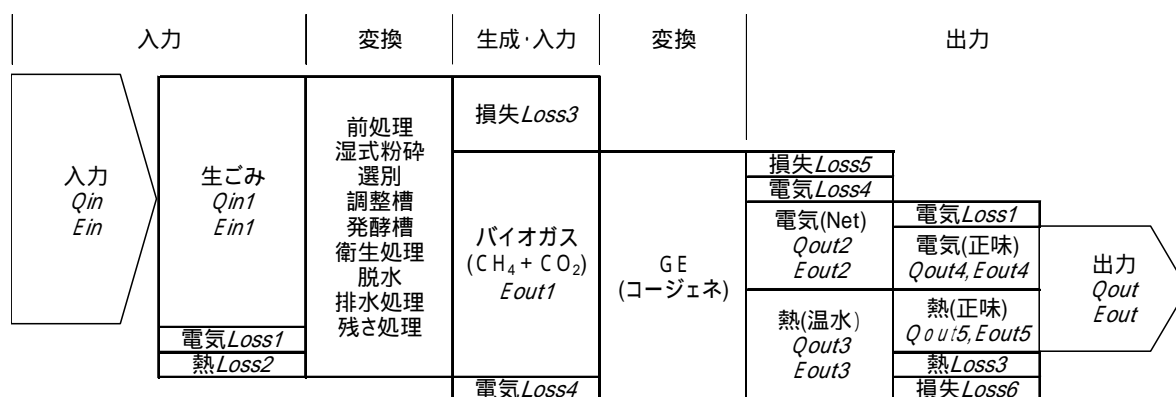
入力 | 変換 | 生成·入力 | 変換 | 出力

入力
*Qin*
*Ein*

生ごみ
*Qin1*
*Ein1*

電気*Loss1*
熱*Loss2*

前処理
湿式粉砕
選別
調整槽
発酵槽
衛生処理
脱水
排水処理
残さ処理

損失*Loss3*

バイオガス
$(CH_4+CO_2)$
*Eout1*

電気*Loss4*

GE
(コージェネ)

損失*Loss5*
電気*Loss4*

電気(Net)
*Qout2*
*Eout2*

熱(温水)
*Qout3*
*Eout3*

電気*Loss1*
電気(正味)
*Qout4, Eout4*

熱(正味)
*Qout5, Eout5*
熱*Loss3*
損失*Loss6*

出力
*Qout*
*Eout*